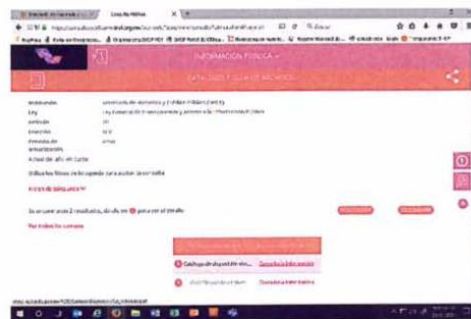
INFORMACIÓN PÚBLICA

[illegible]

Actual de año en curso

Utiliza los filtros de la izquierda para acotar la consulta

Acceso de búsqueda

Se encontraron 2 resultados, da clic en para ver el detalle

Ver todos los campos

Consultar

Descargar

Catálogo de disposición... Consulta la Información

Consulta la Información